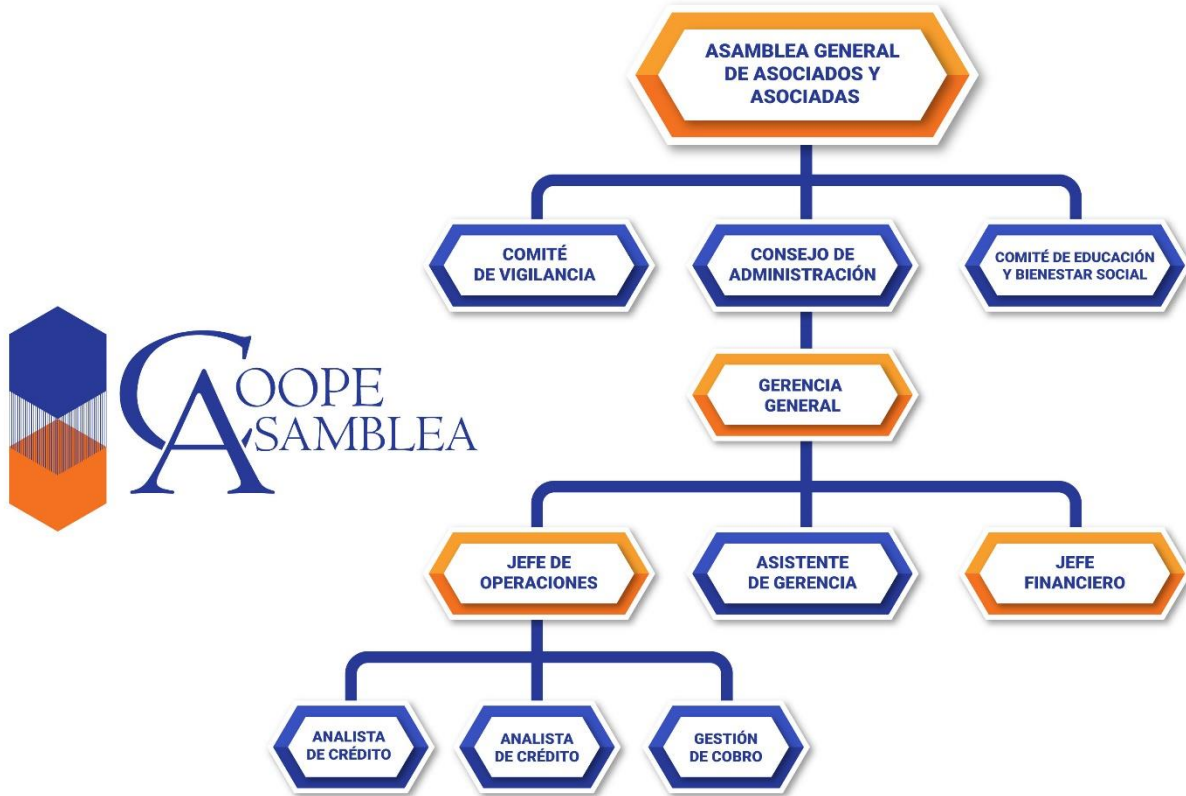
ASAMBLEA GENERAL DE ASOCIADOS Y ASOCIADAS

COMITÉ DE VIGILANCIA

CONSEJO DE ADMINISTRACIÓN

COMITÉ DE EDUCACIÓN Y BIENESTAR SOCIAL

COOPE ASAMBLEA

GERENCIA GENERAL

JEFE DE OPERACIONES

ASISTENTE DE GERENCIA

JEFE FINANCIERO

ANALISTA DE CRÉDITO

ANALISTA DE CRÉDITO

GESTIÓN DE COBRO